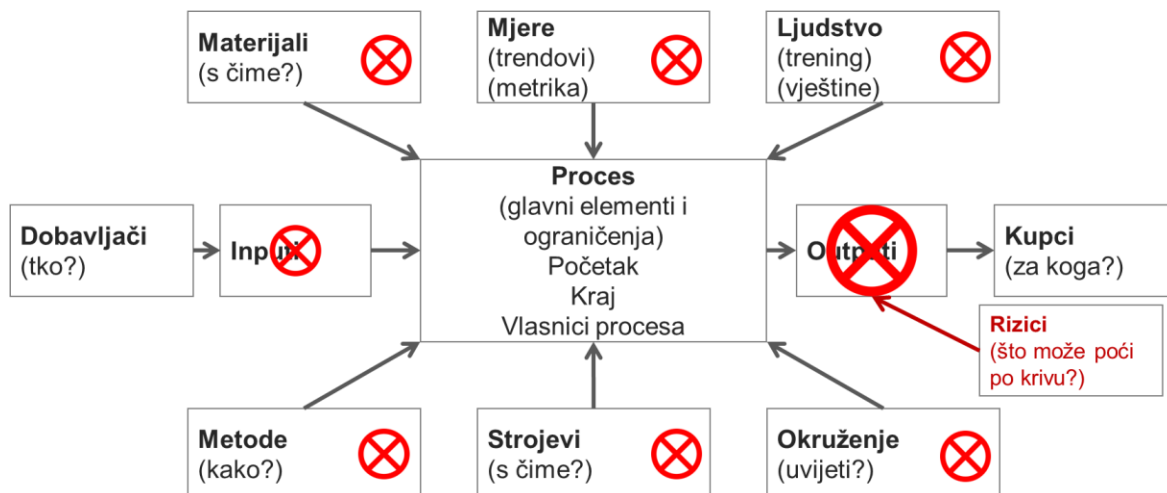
Materijali
(s čime?)

Mjere
(trendovi)
(metrika)

Ljudstvo
(trening)
(vještine)

Dobavljači
(tko?)

Inputi

Proces
(glavni elementi i ograničenja)
Početak
Kraj
Vlasnici procesa

Outputi

Kupci
(za koga?)

Rizici
(što može poći po krivu?)

Metode
(kako?)

Strojevi
(s čime?)

Okruženje
(uvijeti?)